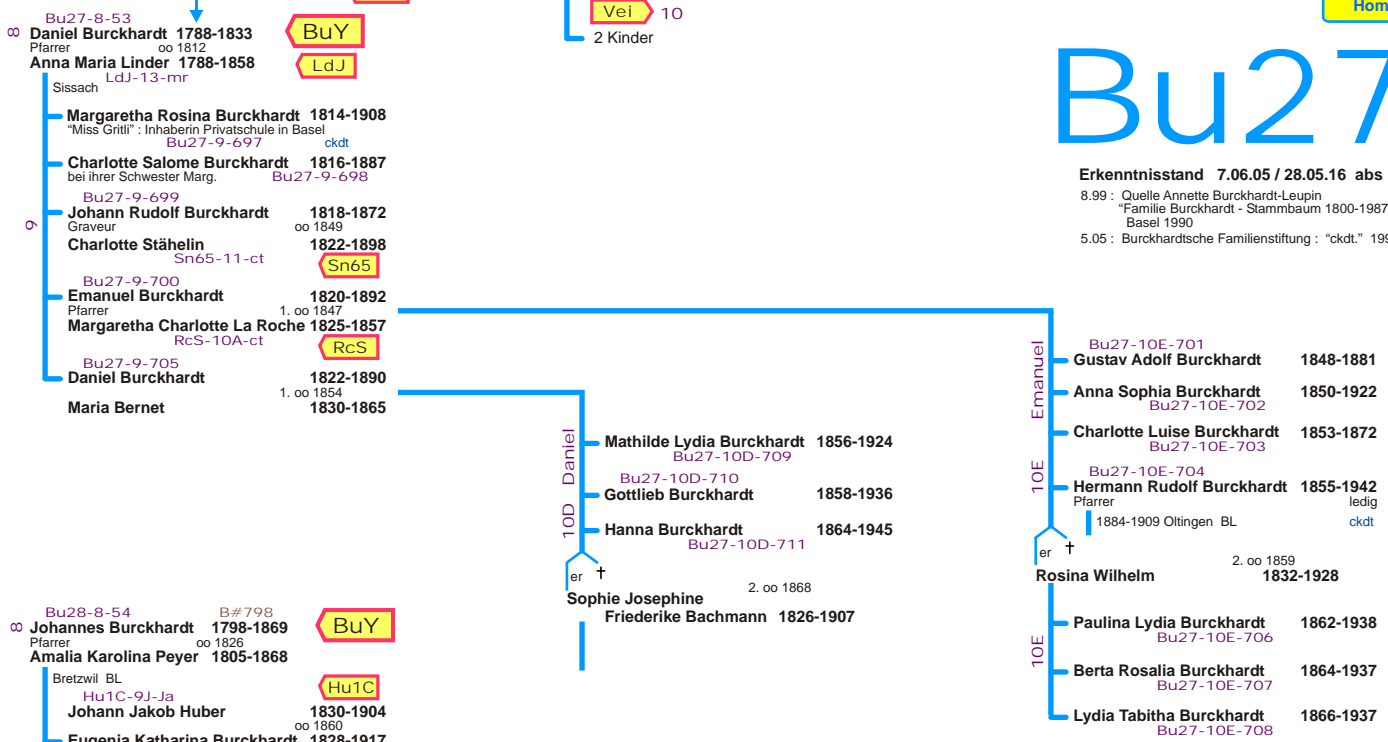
Bu27-8-53
8 Daniel Burckhardt 1788-1833
Pfarrer oo 1812
Anna Maria Linder 1788-1858
BuY
LdJ
LdJ-13-mr
Sissach

Vei 10
2 Kinder

Hom

Bu27

Erkenntnisstand 7.06.05 / 28.05.16 abs
8.99 : Quelle Annette Burckhardt-Leupin "Familie Burckhardt - Stammbaum 1800-1987 Basel 1990
5.05 : Burckhardtsche Familienstiftung : "ckdt." 19

Margaretha Rosina Burckhardt 1814-1908
"Miss Gritli" : Inhaberin Privatschule in Basel
Bu27-9-697 ckdt
Charlotte Salome Burckhardt 1816-1887
bei ihrer Schwester Marg. Bu27-9-698
9
Bu27-9-699
Johann Rudolf Burckhardt 1818-1872
Graveur oo 1849
Charlotte Stähelin 1822-1898
Sn65-11-ct
Sn65
Bu27-9-700
Emanuel Burckhardt 1820-1892
Pfarrer 1. oo 1847
Margaretha Charlotte La Roche 1825-1857
RcS-10A-ct
RcS
Bu27-9-705
Daniel Burckhardt 1822-1890
1. oo 1854
Maria Bernet 1830-1865

Daniel
10D
Mathilde Lydia Burckhardt 1856-1924
Bu27-10D-709
Bu27-10D-710
Gottlieb Burckhardt 1858-1936
Hanna Burckhardt 1864-1945
Bu27-10D-711
er †
2. oo 1868
Sophie Josephine Friederike Bachmann 1826-1907

Emanuel
10E
Bu27-10E-701
Gustav Adolf Burckhardt 1848-1881
Anna Sophia Burckhardt 1850-1922
Bu27-10E-702
Charlotte Luise Burckhardt 1853-1872
Bu27-10E-703
Bu27-10E-704
Hermann Rudolf Burckhardt 1855-1942
Pfarrer ledig
1884-1909 Oltingen BL ckdt
er †
2. oo 1859
Rosina Wilhelm 1832-1928
10E
Paulina Lydia Burckhardt 1862-1938
Bu27-10E-706
Berta Rosalia Burckhardt 1864-1937
Bu27-10E-707
Lydia Tabitha Burckhardt 1866-1937
Bu27-10E-708

Bu28-8-54 B#798
8 Johannes Burckhardt 1798-1869
Pfarrer oo 1826
Amalia Karolina Peyer 1805-1868
BuY
Bretzwil BL
Hu1C-9J-Ja
Hu1C
Johann Jakob Huber 1830-1904
oo 1860
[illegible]